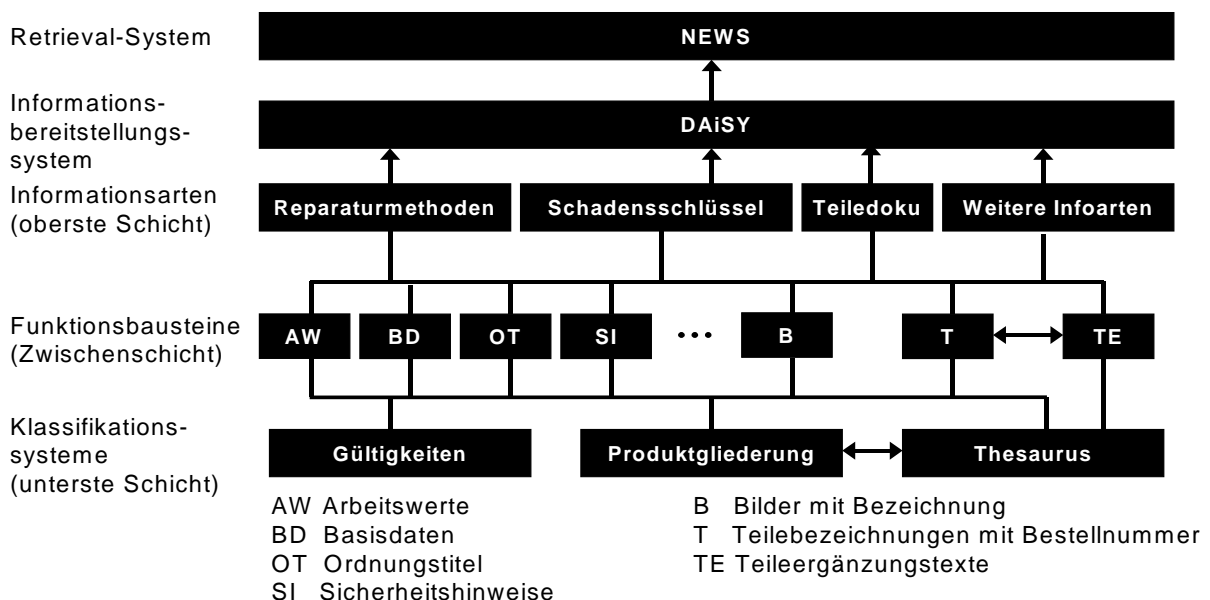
Retrieval-System
NEWS

Informationsbereitstellungssystem
DAiSY

Informationsarten (oberste Schicht)
Reparaturmethoden
Schadensschlüssel
Teiledoku
Weitere Infoarten

Funktionsbausteine (Zwischenschicht)
AW
BD
OT
SI
...
B
T
TE

Klassifikationssysteme (unterste Schicht)
Gültigkeiten
Produktgliederung
Thesaurus

AW Arbeitswerte
BD Basisdaten
OT Ordnungstitel
SI Sicherheitshinweise

B Bilder mit Bezeichnung
T Teilebezeichnungen mit Bestellnummer
TE Teileergänzungstexte